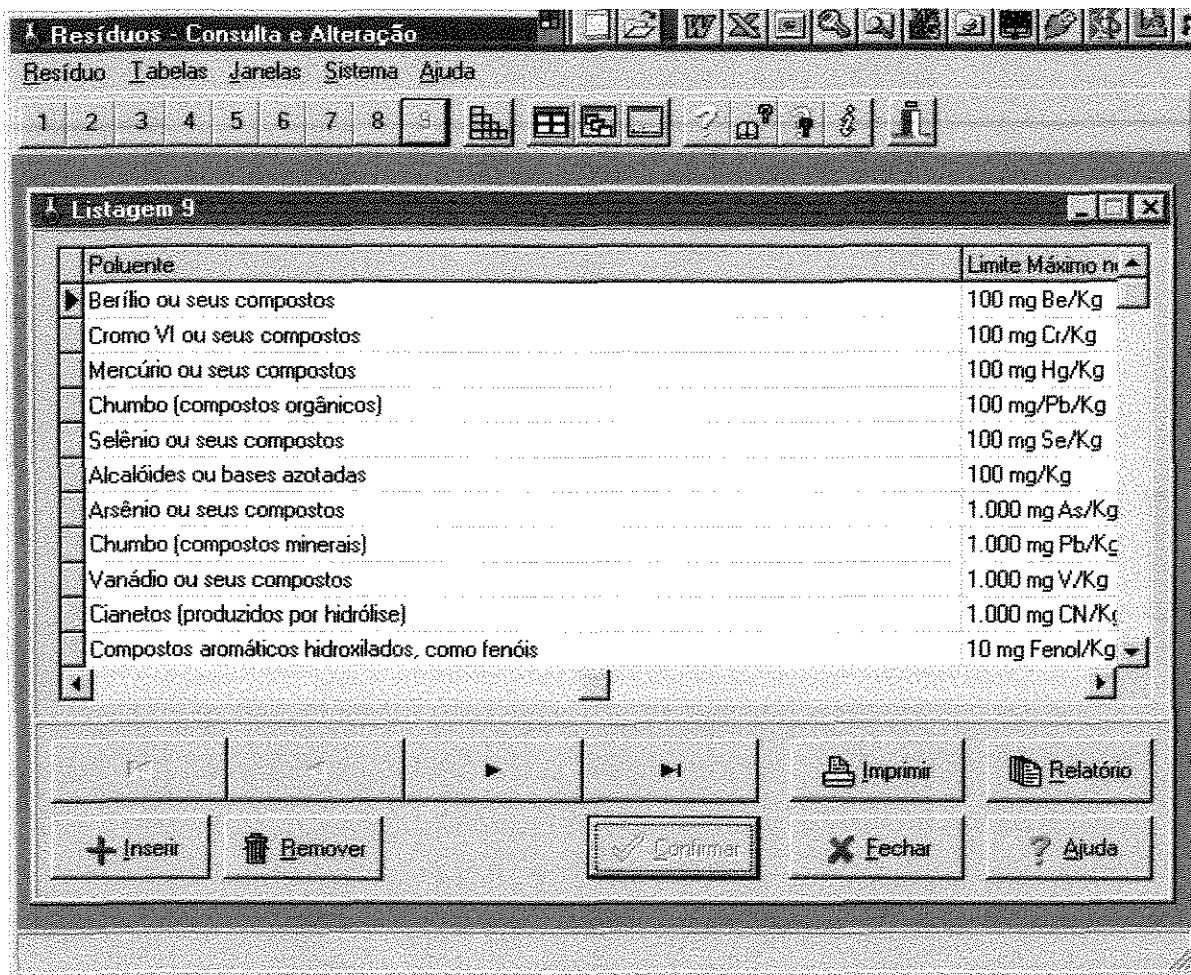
Resíduos - Consulta e Alteração

Resíduo Tabelas Janelas Sistema Ajuda

1 2 3 4 5 6 7 8 9

Listagem 9

| Poluente | Limite Máximo n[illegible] |
|---|---|
| Berílio ou seus compostos | 100 mg Be/Kg |
| Cromo VI ou seus compostos | 100 mg Cr/Kg |
| Mercúrio ou seus compostos | 100 mg Hg/Kg |
| Chumbo (compostos orgânicos) | 100 mg/Pb/Kg |
| Selênio ou seus compostos | 100 mg Se/Kg |
| Alcalóides ou bases azotadas | 100 mg/Kg |
| Arsênio ou seus compostos | 1.000 mg As/Kg |
| Chumbo (compostos minerais) | 1.000 mg Pb/K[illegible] |
| Vanádio ou seus compostos | 1.000 mg V/Kg |
| Cianetos (produzidos por hidrólise) | 1.000 mg CN/K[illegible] |
| Compostos aromáticos hidroxilados, como fenóis | 10 mg Fenol/Kg |

Imprimir Relatório

Inserir Remover Confirmar Fechar Ajuda